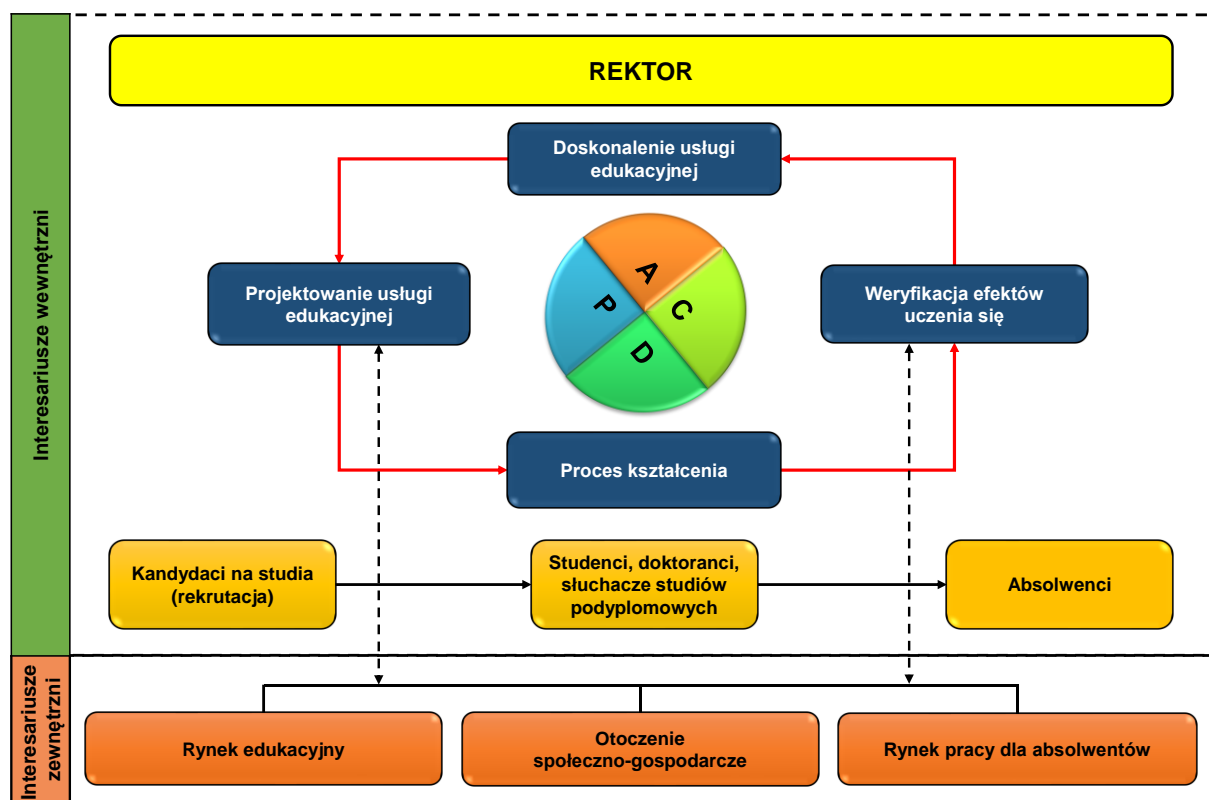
Interesariusze wewnętrzni

REKTOR

Doskonalenie usługi edukacyjnej

Projektowanie usługi edukacyjnej

A
P
C
D

Weryfikacja efektów uczenia się

Proces kształcenia

Kandydaci na studia (rekrutacja)

Studenci, doktoranci, słuchacze studiów podyplomowych

Absolwenci

Interesariusze zewnętrzni

Rynek edukacyjny

Otoczenie społeczno-gospodarcze

Rynek pracy dla absolwentów